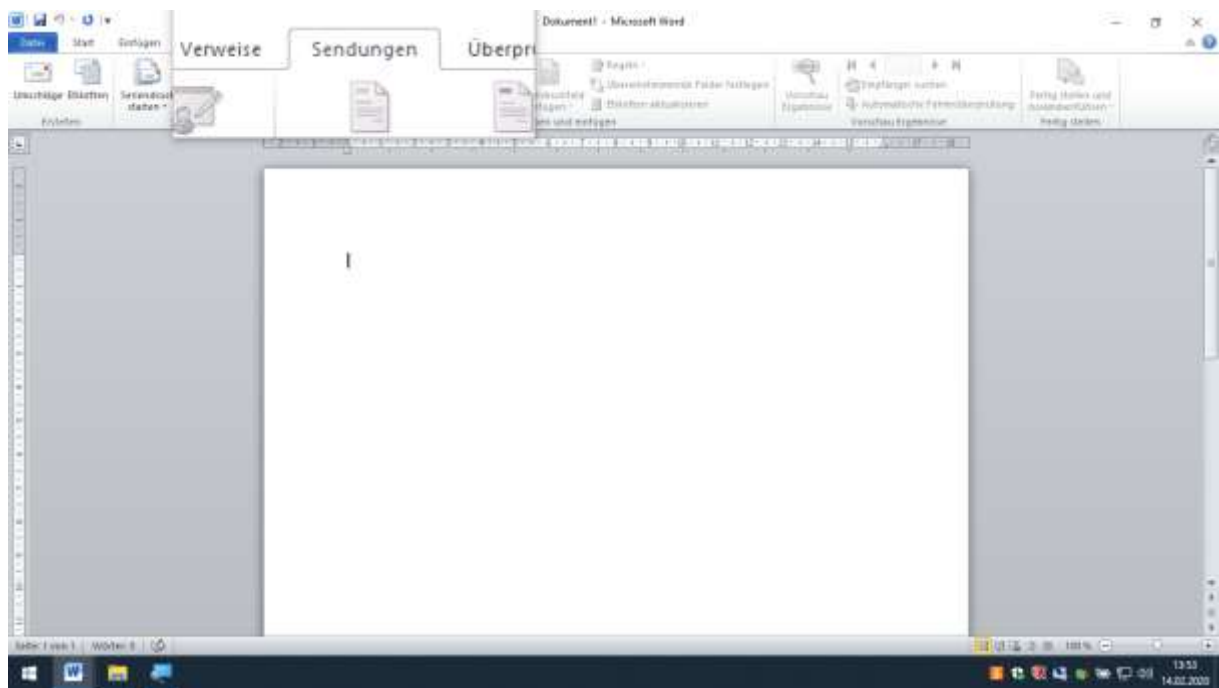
Datei Start Einfügen

Verweise Sendungen Überpr

Dokument1 - Microsoft Word

Umschläge Etiketten Seriendruck starten

Erstellen

Regeln

Übereinstimmende Felder festlegen

Etiketten aktualisieren

en und einfügen

Vorschau Ergebnisse

Empfänger suchen

Automatische Fehlerüberprüfung

Vorschau Ergebnisse

Fertig stellen und zusammenführen

Fertig stellen

Seite: 1 von 1 | Wörter: 0

100 %

13:53
14.02.2020